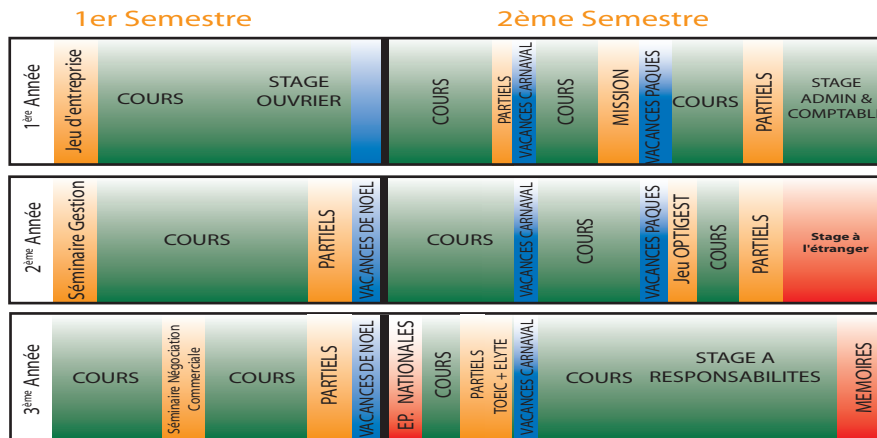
1er Semestre

2ème Semestre

1ère Année

Jeu d'entreprise

COURS

STAGE OUVRIER

COURS

PARTIELS

VACANCES CARNAVAL

COURS

MISSION

VACANCES PAQUES

COURS

PARTIELS

STAGE ADMIN & COMPTABL

2ème Année

Séminaire Gestion

COURS

PARTIELS

VACANCES DE NOEL

COURS

VACANCES CARNAVAL

COURS

VACANCES PAQUES

Jeu OPTIGEST

COURS

PARTIELS

Stage à l'étranger

3ème Année

COURS

Séminaire Négociation Commerciale

COURS

PARTIELS

VACANCES DE NOEL

EP. NATIONALES

COURS

PARTIELS TOEIC + ELYTE

VACANCES CARNAVAL

COURS

STAGE A RESPONSABILITES

MEMOIRES